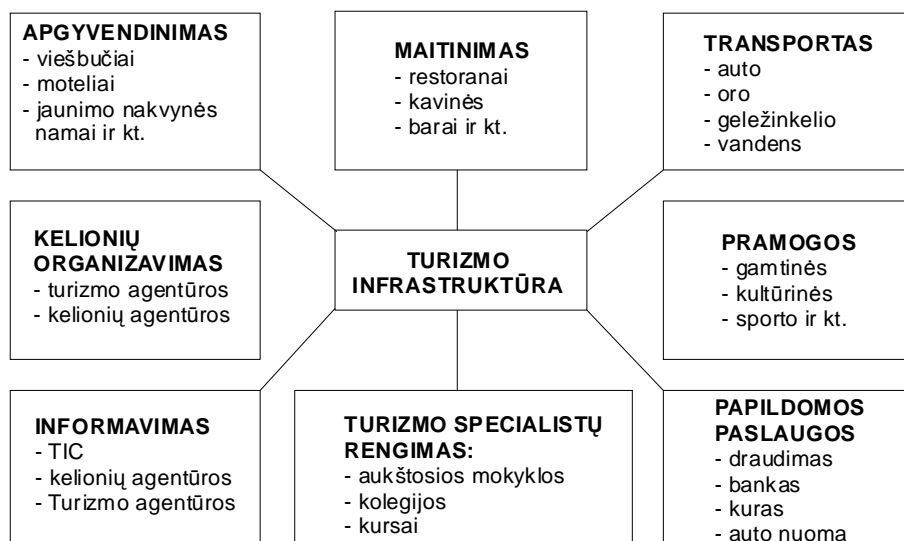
APGYVENDINIMAS
- viešbučiai
- moteliai
- jaunimo nakvynės namai ir kt.

MAITINIMAS
- restoranai
- kavinės
- barai ir kt.

TRANSPORTAS
- auto
- oro
- geležinkelio
- vandens

KELIONIŲ ORGANIZAVIMAS
- turizmo agentūros
- kelionių agentūros

TURIZMO INFRASTRUKTŪRA

PRAMOGOS
- gamtinės
- kultūrinės
- sporto ir kt.

INFORMAVIMAS
- TIC
- kelionių agentūros
- Turizmo agentūros

TURIZMO SPECIALISTŲ RENGIMAS:
- aukštosios mokyklos
- kolegijos
- kursai

PAPILDOMOS PASLAUGOS
- draudimas
- bankas
- kuras
- auto nuoma